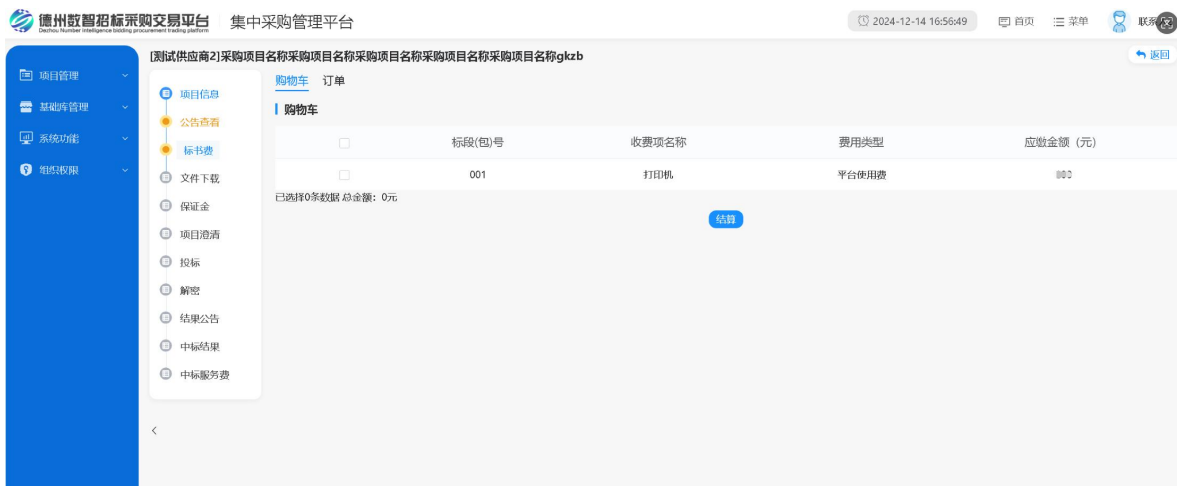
德州数智招标采购交易平台
Dezhou Number Intelligence bidding procurement trading platform
集中采购管理平台

2024-12-14 16:56:49 首页 菜单 联系

项目管理
基础库管理
系统功能
组织权限

[测试供应商2]采购项目名称采购项目名称采购项目名称采购项目名称采购项目名称gkzb

返回

项目信息
公告查看
标书费
文件下载
保证金
项目澄清
投标
解密
结果公告
中标结果
中标服务费

购物车 订单

购物车

| | 标段(包)号 | 收费项名称 | 费用类型 | 应缴金额（元） |
|---|---|---|---|---|
| | 001 | 打印机 | 平台使用费 | 000 |

已选择0条数据 总金额：0元

结算

<